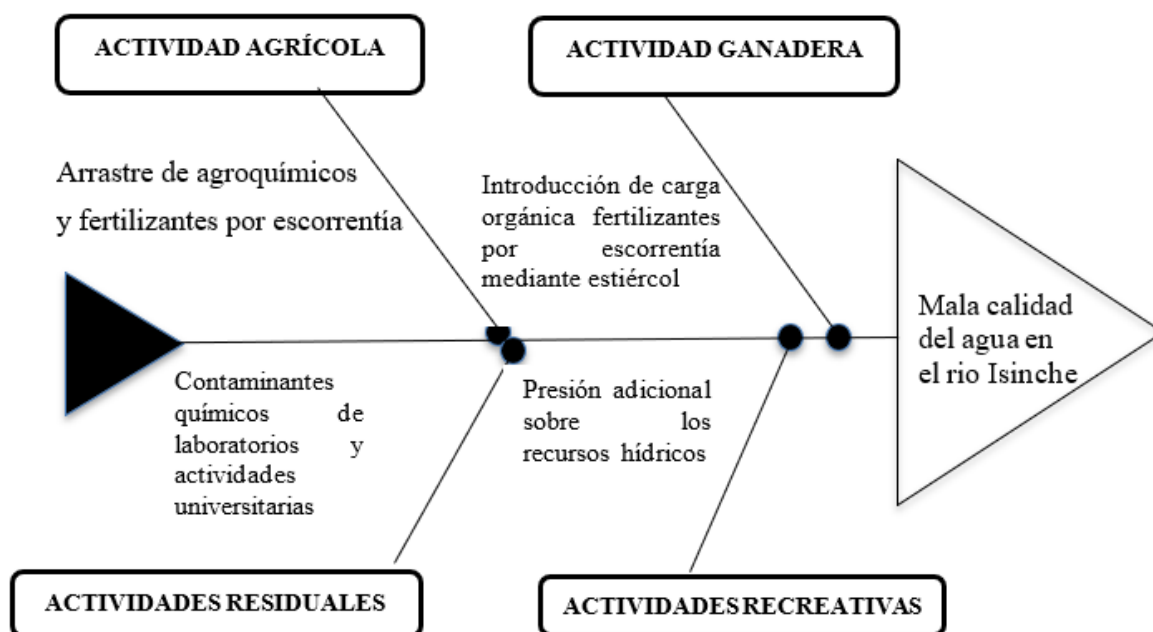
ACTIVIDAD AGRÍCOLA

ACTIVIDAD GANADERA

Arrastre de agroquímicos y fertilizantes por escorrentía

Introducción de carga orgánica fertilizantes por escorrentía mediante estiércol

Mala calidad del agua en el rio Isinche

Contaminantes químicos de laboratorios y actividades universitarias

Presión adicional sobre los recursos hídricos

ACTIVIDADES RESIDUALES

ACTIVIDADES RECREATIVAS